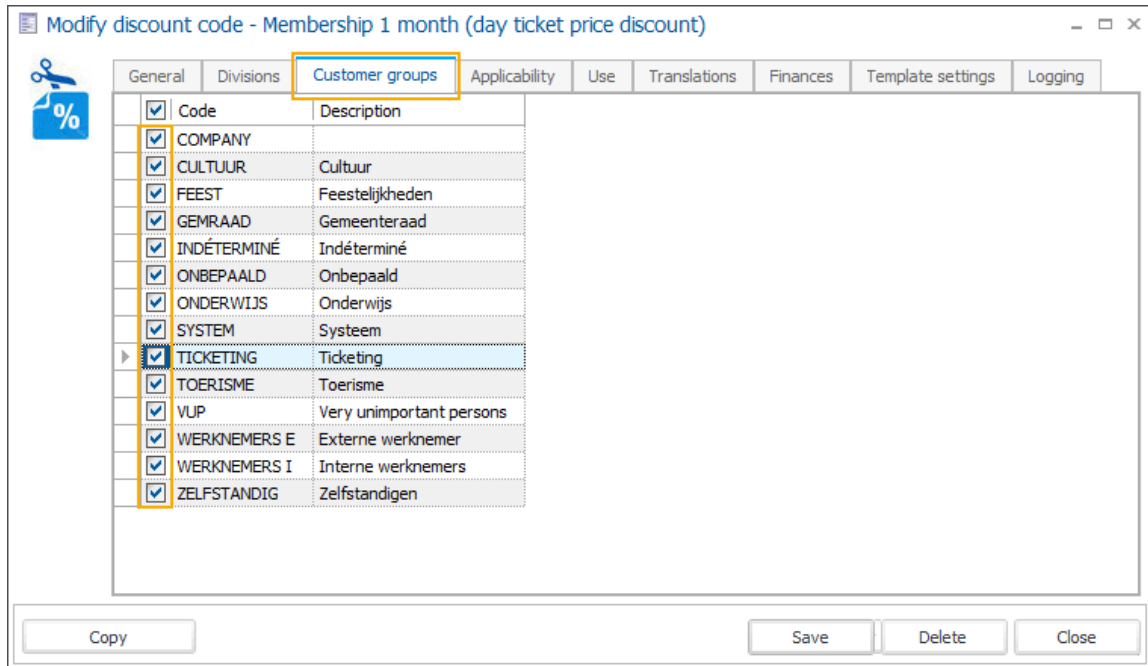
Modify discount code - Membership 1 month (day ticket price discount)

%

General | Divisions | Customer groups | Applicability | Use | Translations | Finances | Template settings | Logging

| | Code | Description |
|---|---|---|
| ☑ | COMPANY | |
| ☑ | CULTUUR | Cultuur |
| ☑ | FEEST | Feestelijkheden |
| ☑ | GEMRAAD | Gemeenteraad |
| ☑ | INDÉTERMINÉ | Indéterminé |
| ☑ | ONBEPAALD | Onbepaald |
| ☑ | ONDERWIJS | Onderwijs |
| ☑ | SYSTEM | Systeem |
| ☑ | TICKETING | Ticketing |
| ☑ | TOERISME | Toerisme |
| ☑ | VUP | Very unimportant persons |
| ☑ | WERKNEMERS E | Externe werknemer |
| ☑ | WERKNEMERS I | Interne werknemers |
| ☑ | ZELFSTANDIG | Zelfstandigen |

Copy

Save | Delete | Close